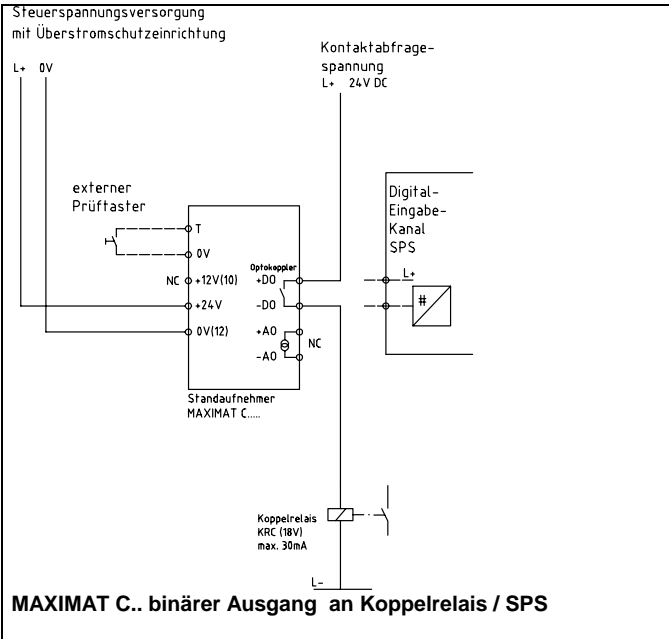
Steuerspannungsversorgung
mit Überstromschutzeinrichtung

L+ 0V

Kontaktabfrage-
spannung
L+ 24V DC

externer
Prüftaster

T
0V
NC +12V(10)
+24V
0V(12)

Optokoppler
+DO
-DO
+AO
-AO
NC

Standaufnehmer
MAXIMAT C.....

Digital-
Eingabe-
Kanal
SPS

L+

#

Koppelrelais
KRC (18V)
max. 30mA

L-

MAXIMAT C.. binärer Ausgang an Koppelrelais / SPS